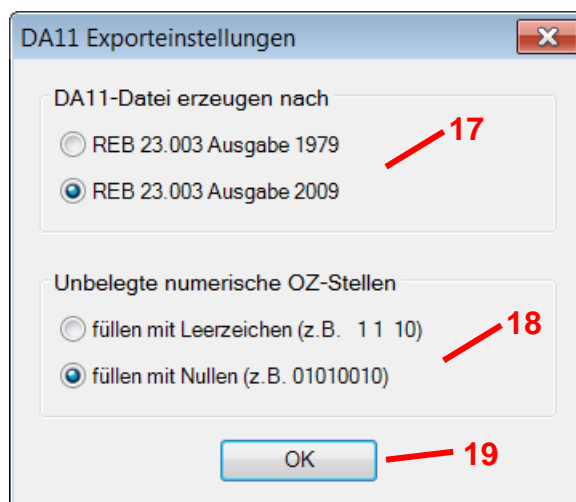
DA11 Exporteinstellungen

DA11-Datei erzeugen nach

REB 23.003 Ausgabe 1979

REB 23.003 Ausgabe 2009

17

Unbelegte numerische OZ-Stellen

füllen mit Leerzeichen (z.B.   1 1  10)

füllen mit Nullen (z.B. 01010010)

18

OK

19